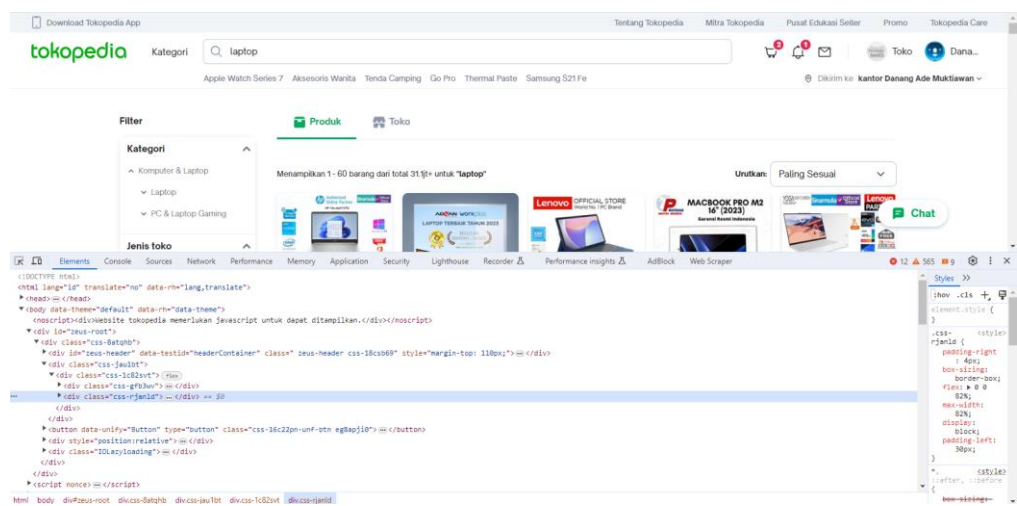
Download Tokopedia App

Tentang Tokopedia Mitra Tokopedia Pusat Edukasi Seller Promo Tokopedia Care

tokopedia Kategori laptop

Toko Dana...

Apple Watch Series 7 Aksesoris Wanita Tenda Camping Go Pro Thermal Paste Samsung S21 Fe

Dikirim ke kantor Danang Ade Muktiawan

Filter

Produk Toko

Kategori

Komputer & Laptop

Laptop

PC & Laptop Gaming

Jenis toko

Menampilkan 1 - 60 barang dari total 31.1jt+ untuk "laptop"

Urutkan: Paling Sesuai

Lenovo OFFICIAL STORE

MACBOOK PRO M2 16" (2023)

LAPTOP TERBAIK TAHUN 2022

Chat

Elements Console Sources Network Performance Memory Application Security Lighthouse Recorder Performance insights AdBlock Web Scraper

12 585 9

Styles >>

:hov .cls +

element.style {
}

.css-rjanld {
padding-right: 4px;
box-sizing: border-box;
flex: 0 0 82%;
max-width: 82%;
display: block;
padding-left: 30px;
}

<style>

*, ::after, ::before {
box-sizing:

<!DOCTYPE html>
<html lang="id" translate="no" data-rh="lang,translate">
<head> ... </head>
<body data-theme="default" data-rh="data-theme">
<noscript><div>Website tokopedia memerlukan javascript untuk dapat ditampilkan.</div></noscript>
<div id="zeus-root">
<div class="css-8atqhb">
<div id="zeus-header" data-testid="headerContainer" class=" zeus-header css-18csb69" style="margin-top: 110px;"> ... </div>
<div class="css-jau1bt">
<div class="css-1c82svt"> flex
<div class="css-gfb3wv"> ... </div>
<div class="css-rjanld"> ... </div> == $0
</div>
</div>
<button data-unify="Button" type="button" class="css-16c22pn-unf-btn eg8apji0"> ... </button>
<div style="position:relative"> ... </div>
<div class="IOLazyloading"> ... </div>
</div>
</div>
<script nonce> ... </script>

html body div#zeus-root div.css-8atqhb div.css-jau1bt div.css-1c82svt div.css-rjanld